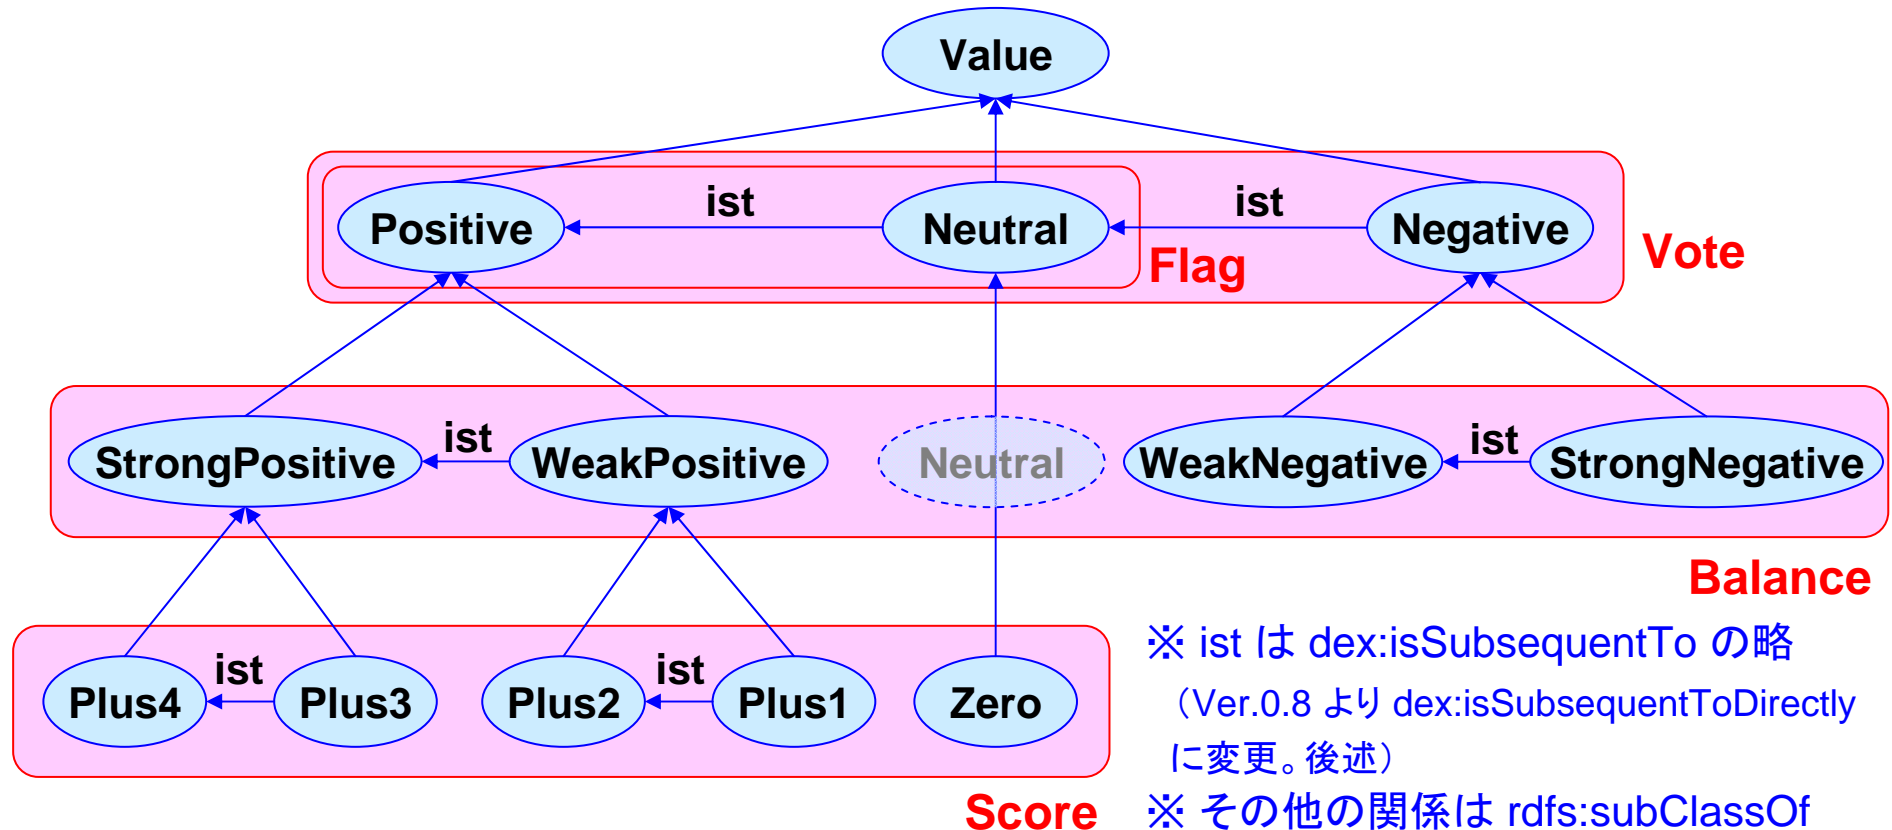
Value

Positive ist Neutral ist Negative

Flag

Vote

StrongPositive ist WeakPositive Neutral WeakNegative ist StrongNegative

Balance

Plus4 ist Plus3 Plus2 ist Plus1 Zero

Score

※ ist は dex:isSubsequentTo の略
（Ver.0.8 より dex:isSubsequentToDirectly に変更。後述）

※ その他の関係は rdfs:subClassOf